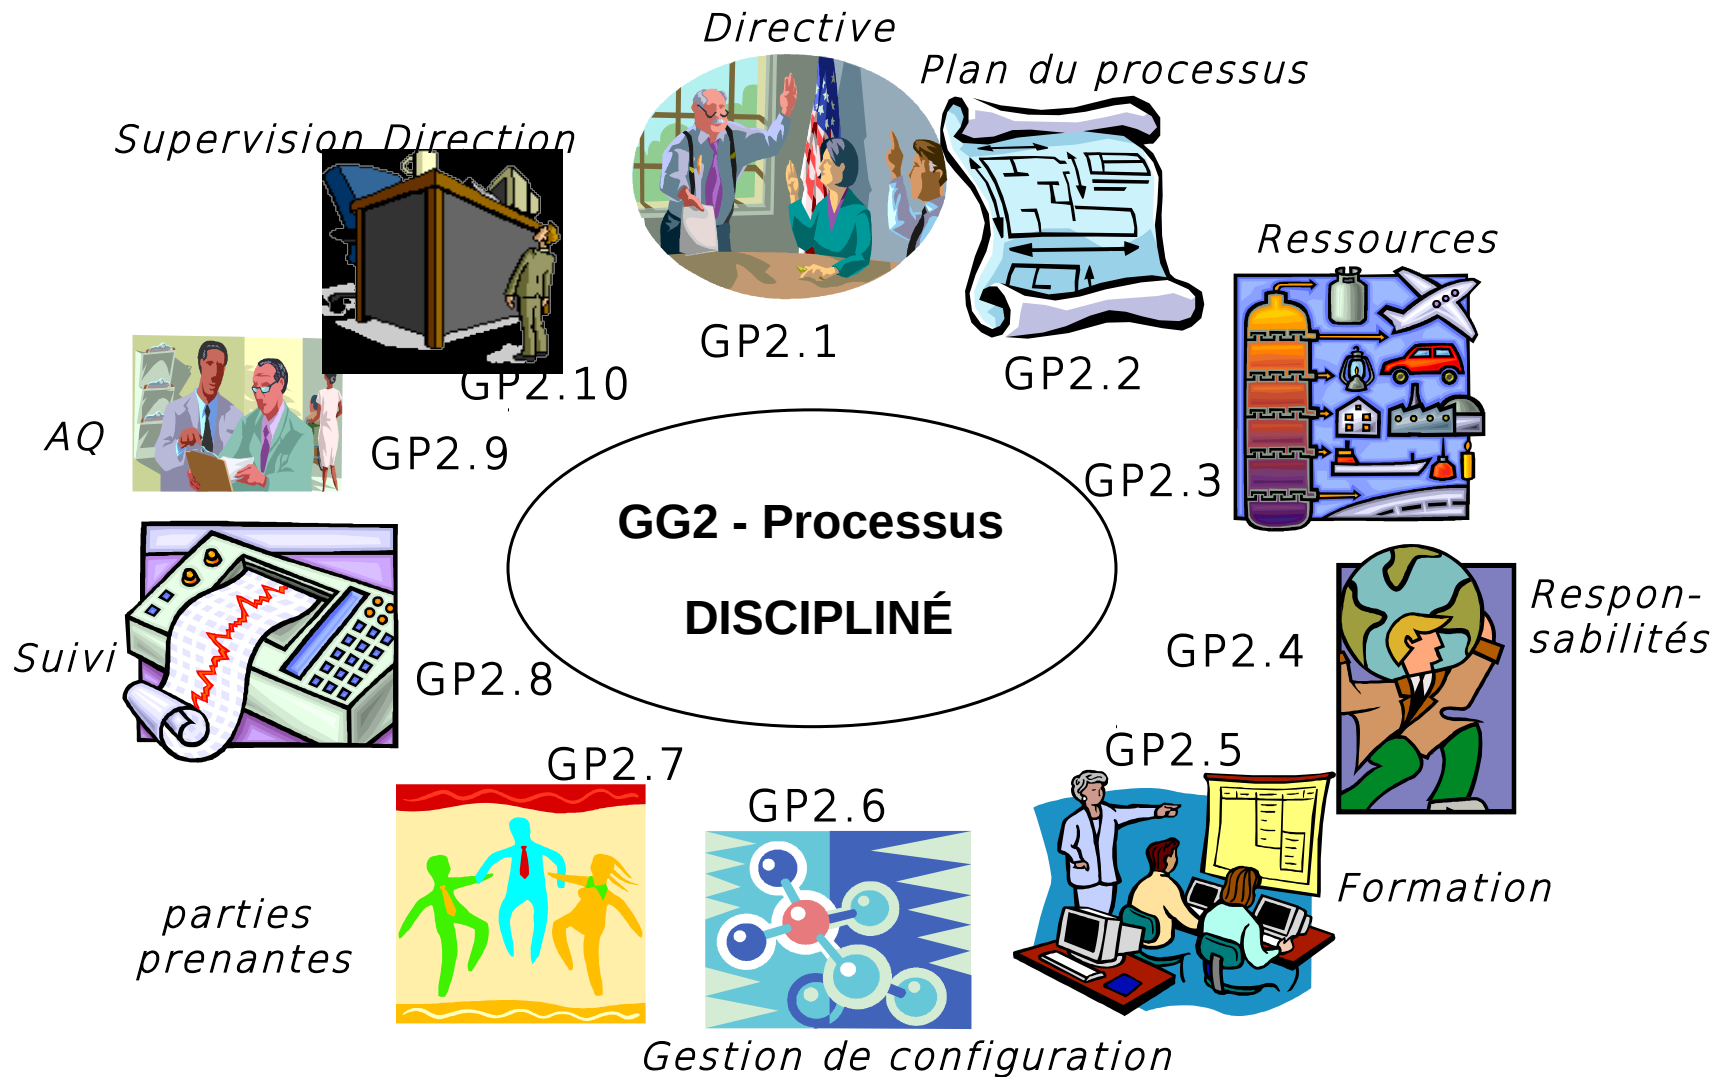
Directive

Plan du processus

Supervision Direction

GP2.1

GP2.2

GP2.10

Ressources

AQ

GP2.9

GP2.3

GG2 - Processus

DISCIPLINÉ

Respon-sabilités

Suivi

GP2.8

GP2.4

GP2.5

GP2.7

GP2.6

Formation

parties prenantes

Gestion de configuration